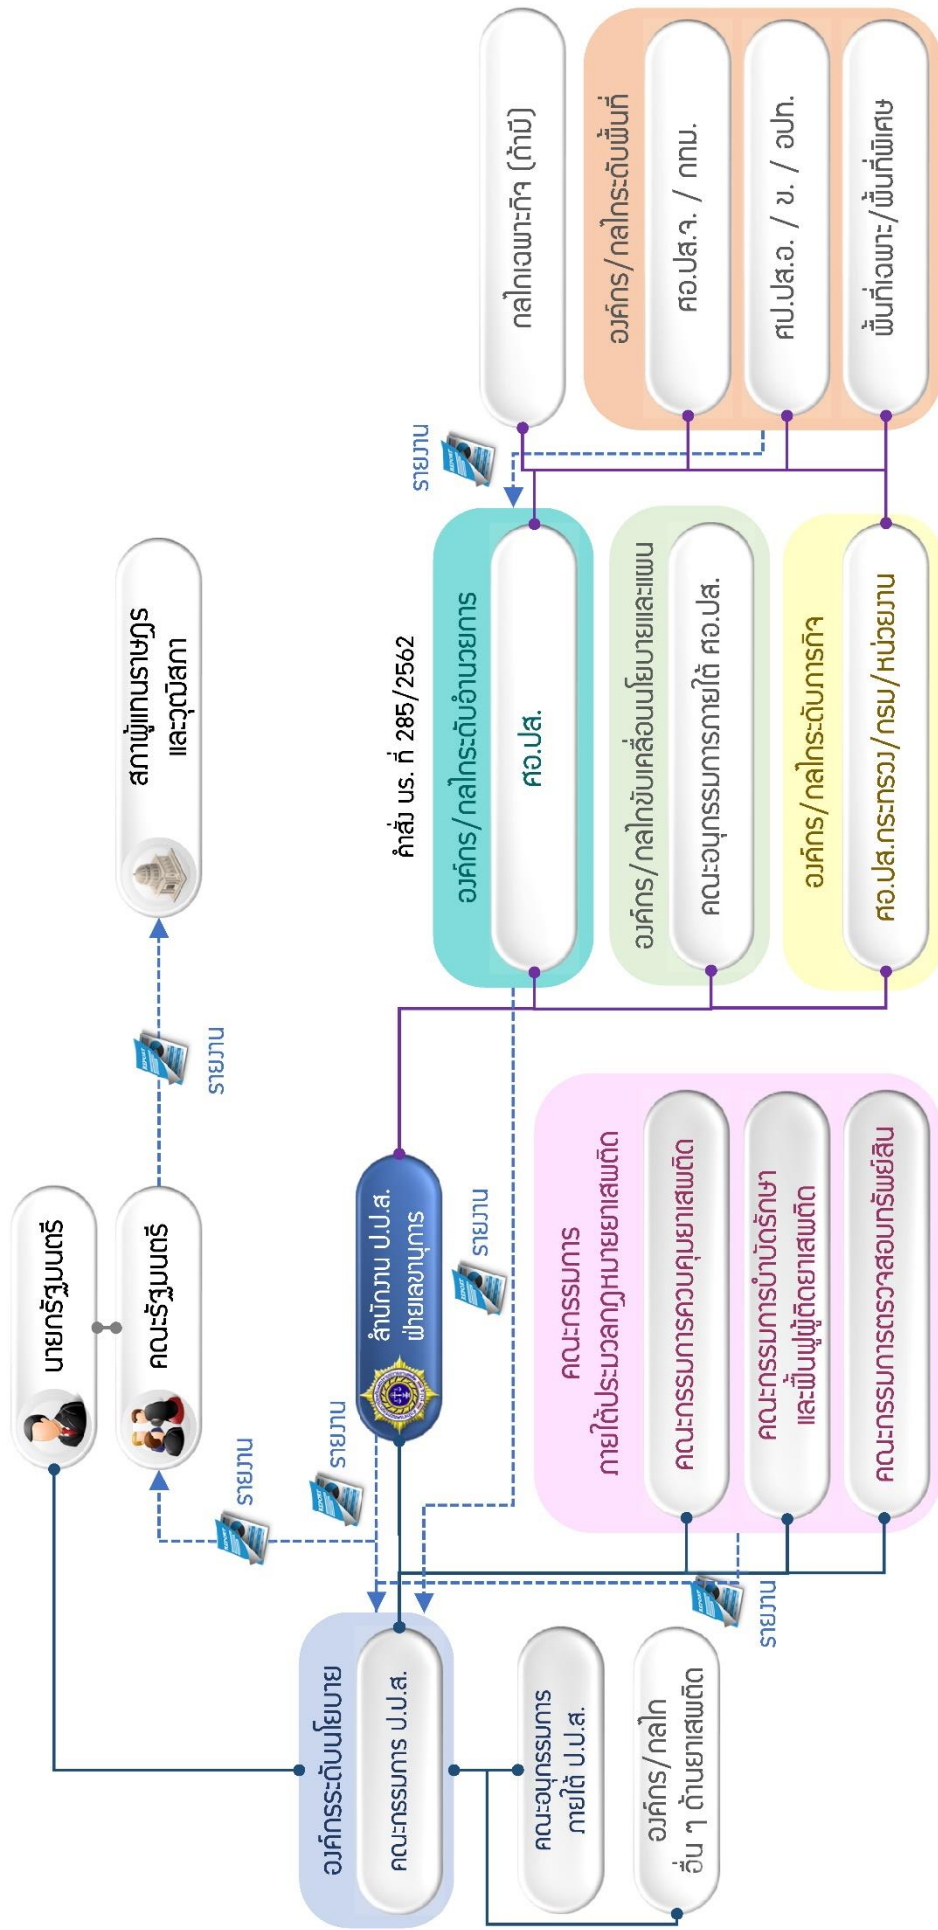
นายกรัฐมนตรี

คณะรัฐมนตรี

สภาผู้แทนราษฎร และวุฒิสภา

รายงาน

รายงาน

รายงาน

สำนักงาน ป.ป.ส. ฝ่ายเลขานุการ

รายงาน

องค์กรระดับนโยบาย

คณะกรรมการ ป.ป.ส.

คณะอนุกรรมการ ภายใต้ ป.ป.ส.

องค์กร/กลไก อื่น ๆ ด้านยาเสพติด

รายงาน

คณะกรรมการ ภายใต้ประมวลกฎหมายยาเสพติด

คณะกรรมการควบคุมยาเสพติด

คณะกรรมการบำบัดรักษา และฟื้นฟูผู้ติดยาเสพติด

คณะกรรมการตรวจสอบทรัพย์สิน

คำสั่ง นร. ที่ 285/2562

องค์กร/กลไกระดับอำนวยการ

ศอ.ปส.

องค์กร/กลไกขับเคลื่อนนโยบายและแผน

คณะอนุกรรมการภายใต้ ศอ.ปส.

องค์กร/กลไกระดับภารกิจ

ศอ.ปส.กระทรวง/กรม/หน่วยงาน

รายงาน

กลไกเฉพาะกิจ (ถ้ามี)

องค์กร/กลไกระดับพื้นที่

ศอ.ปส.จ. / กทม.

ศป.ปส.อ. / ข. / อปท.

พื้นที่เฉพาะ/พื้นที่พิเศษ